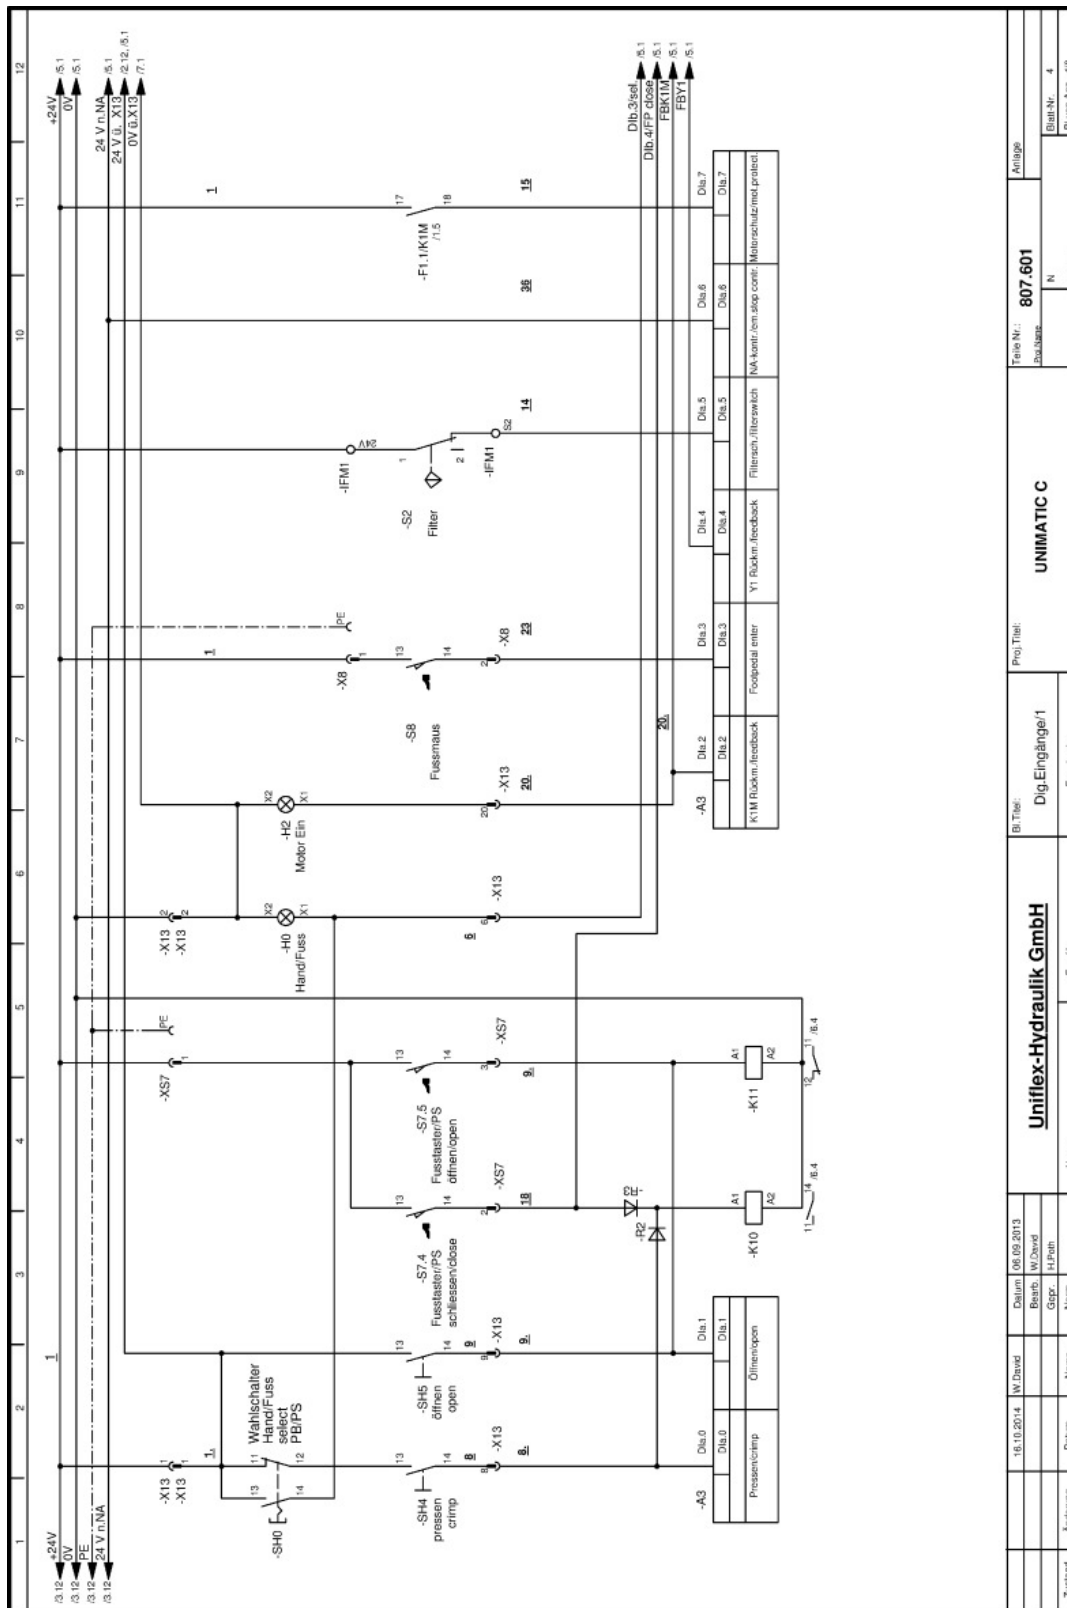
+24V
0V
PE
24 V n.NA
/3.12
/3.12
/3.12
/3.12

1

-X13 1
-X13 1

1

-SH0
13
14
11
12
Wahlschalter Hand/Fuss select PB/PS

13
14
-SH4 pressen crimp
8
-X13
8

13
14
-SH5 öffnen open
9
-X13
9

-A3
DIa.0
DIa.1
Pressen/crimp
Öffnen/open

13
14
-S7.4 Fusstaster/PS schliessen/close
2
-XS7
18

13
14
-S7.5 Fusstaster/PS öffnen/open
3
-XS7
9

-R2
-K10
A1
A2
11
14
/6.4

-K11
A1
A2
11
12
/6.4

-XS7 1
PE

-X13 2
-X13 2

X2
X1
-H0 Hand/Fuss
6
-X13
6

X2
X1
-H2 Motor Ein
20
-X13
20

20

-S8 Fussmaus
-X8 1
13
14
2
-X8
23
PE
1

-S2 Filter
-IFM1
24V
1
2
-IFM1
S2
14

36

-F1.1/K1M /1.5
17
18
15
1

DIa.2
DIa.3
DIa.4
DIa.5
DIa.6
DIa.7
K1M Rückm./feedback
Footpedal enter
Y1 Rückm./feedback
Filtersch./filterswitch
NA-kontr./em.stop contr.
Motorschutz/mot.protect

+24V /5.1
0V /5.1
24 V n.NA /5.1
24 V ü. X13 /2.12 /5.1
0V ü.X13 /7.1

DIb.3/sel. /5.1
DIb.4/FP close /5.1
FBK1M /5.1
FBY1 /5.1

1 2 3 4 5 6 7 8 9 10 11 12

16.10.2014 W.David
Datum 06.09.2013
Bearb. W.David
Gepr. H.Roth

Uniflex-Hydraulik GmbH

Bl.Titel:
Dig.Eingänge/1

Proj.Titel:
UNIMATIC C

Teile Nr.:
807.601

Anlage

Blatt-Nr. 4